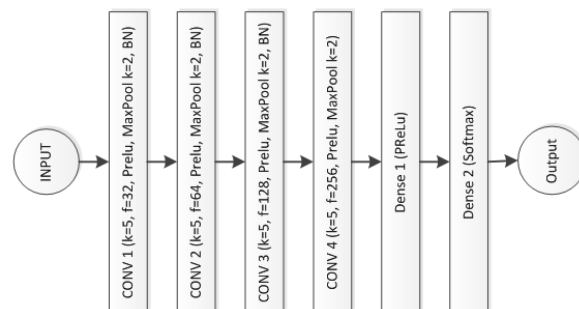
INPUT

CONV 1 (k=5, f=32, Prelu, MaxPool k=2, BN)

CONV 2 (k=5, f=64, Prelu, MaxPool k=2, BN)

CONV 3 (k=5, f=128, Prelu, MaxPool k=2, BN)

CONV 4 (k=5, f=256, Prelu, MaxPool k=2)

Dense 1 (PReLu)

Dense 2 (Softmax)

Output